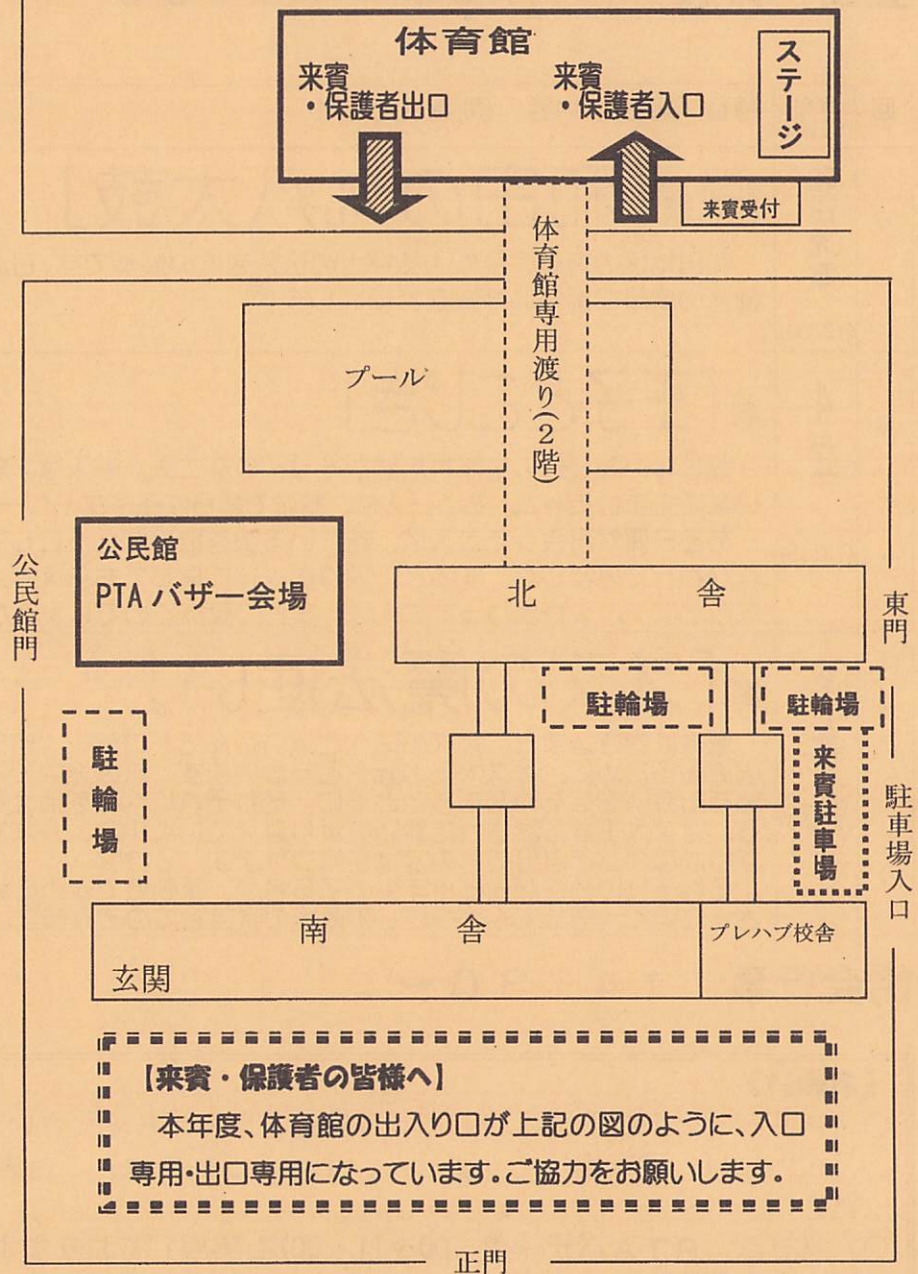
体育館

来賓
・保護者出口

来賓
・保護者入口

ステージ

来賓受付

体育館専用渡り(2階)

プール

公民館
PTA バザー会場

公民館門

北　舎

東門

駐輪場

駐輪場

駐輪場

来賓駐車場

駐車場入口

南　舎

プレハブ校舎

玄関

【来賓・保護者の皆様へ】
本年度、体育館の出入り口が上記の図のように、入口専用・出口専用になっています。ご協力をお願いします。

正門